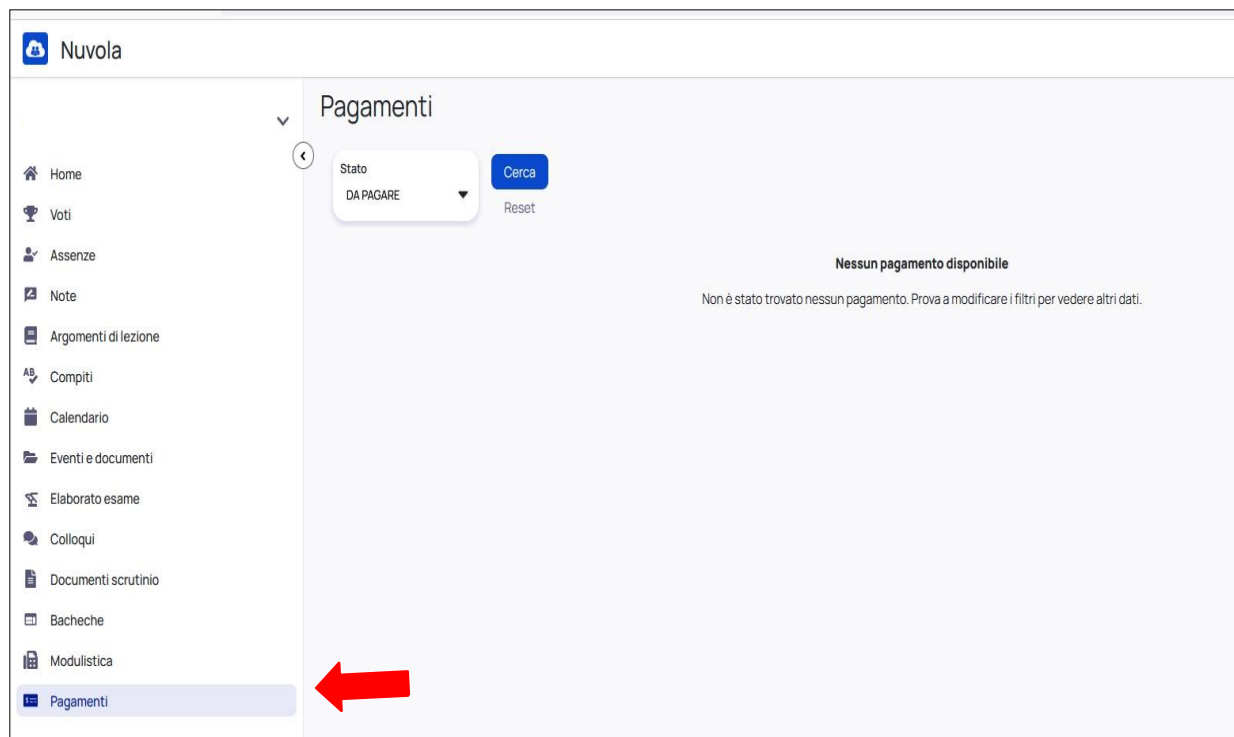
Nuvola

Home
Voti
Assenze
Note
Argomenti di lezione
Compiti
Calendario
Eventi e documenti
Elaborato esame
Colloqui
Documenti scrutinio
Bacheche
Modulistica
Pagamenti

Pagamenti

Stato
DA PAGARE

Cerca
Reset

Nessun pagamento disponibile

Non è stato trovato nessun pagamento. Prova a modificare i filtri per vedere altri dati.